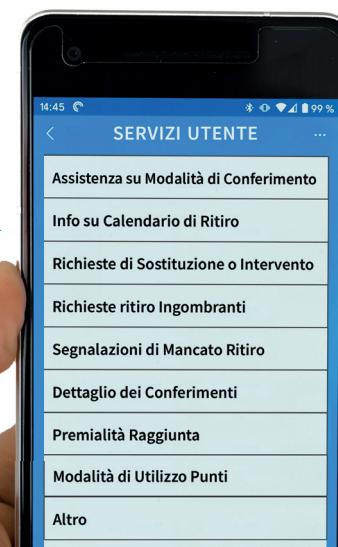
14:45

99 %

<

SERVIZI UTENTE

...

Assistenza su Modalità di Conferimento

Info su Calendario di Ritiro

Richieste di Sostituzione o Intervento

Richieste ritiro Ingombranti

Segnalazioni di Mancato Ritiro

Dettaglio dei Conferimenti

Premialità Raggiunta

Modalità di Utilizzo Punti

Altro